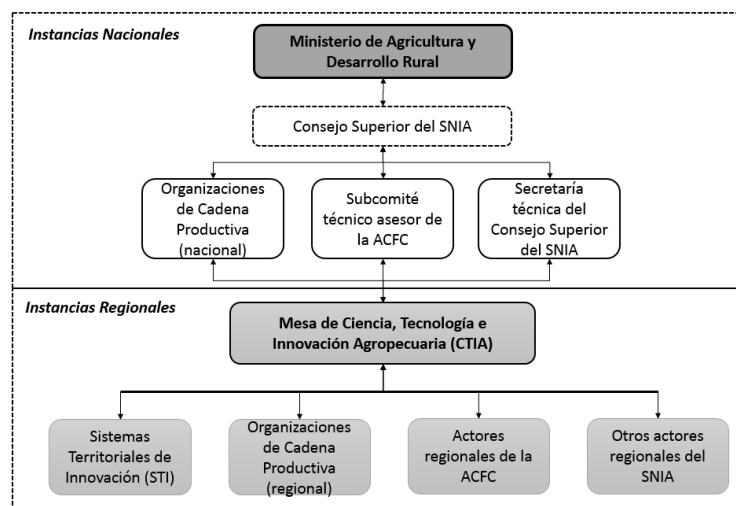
Instancias Nacionales

Ministerio de Agricultura y Desarrollo Rural

Consejo Superior del SNIA

Organizaciones de Cadena Productiva (nacional)

Subcomité técnico asesor de la ACFC

Secretaría técnica del Consejo Superior del SNIA

Instancias Regionales

Mesa de Ciencia, Tecnología e Innovación Agropecuaria (CTIA)

Sistemas Territoriales de Innovación (STI)

Organizaciones de Cadena Productiva (regional)

Actores regionales de la ACFC

Otros actores regionales del SNIA